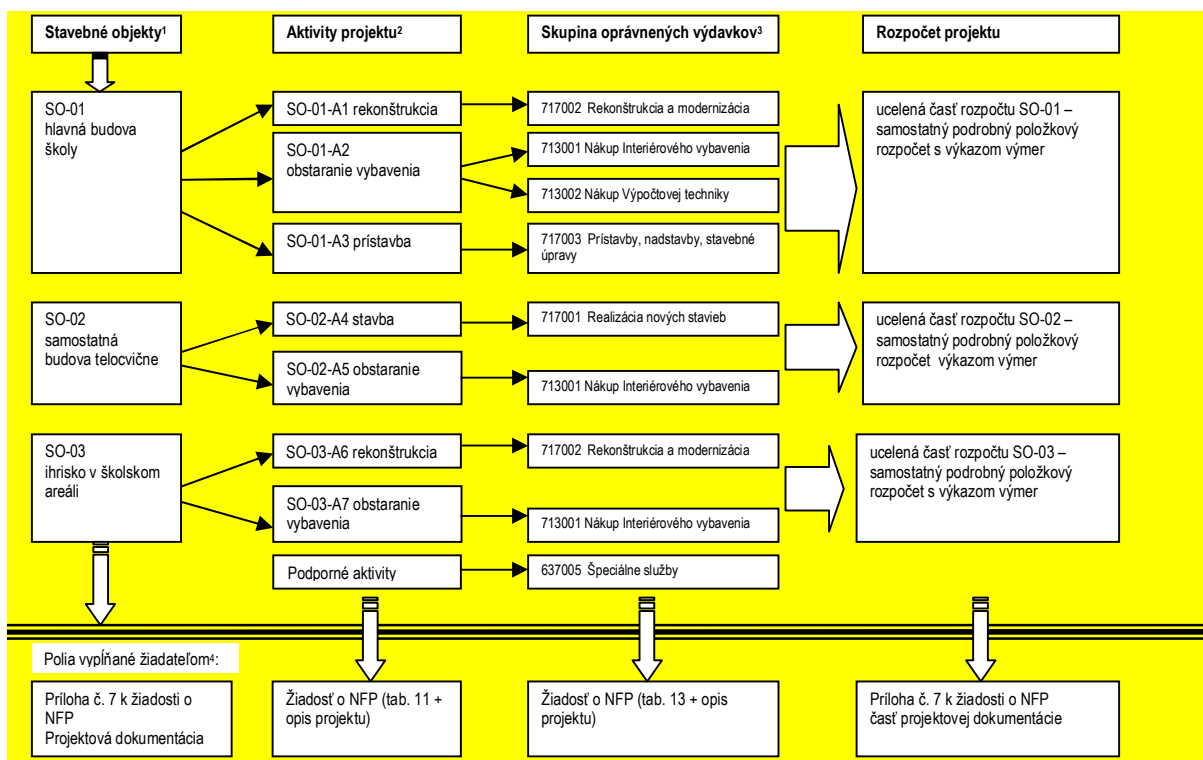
Stavebné objekty$^1$

Aktivity projektu$^2$

Skupina oprávnených výdavkov$^3$

Rozpočet projektu

SO-01 hlavná budova školy

SO-01-A1 rekonštrukcia

717002 Rekonštrukcia a modernizácia

SO-01-A2 obstaranie vybavenia

713001 Nákup Interiérového vybavenia

713002 Nákup Výpočtovej techniky

SO-01-A3 prístavba

717003 Prístavby, nadstavby, stavebné úpravy

ucelená časť rozpočtu SO-01 – samostatný podrobný položkový rozpočet s výkazom výmer

SO-02 samostatná budova telocvične

SO-02-A4 stavba

717001 Realizácia nových stavieb

SO-02-A5 obstaranie vybavenia

713001 Nákup Interiérového vybavenia

ucelená časť rozpočtu SO-02 – samostatný podrobný položkový rozpočet výkazom výmer

SO-03 ihrisko v školskom areáli

SO-03-A6 rekonštrukcia

717002 Rekonštrukcia a modernizácia

SO-03-A7 obstaranie vybavenia

713001 Nákup Interiérového vybavenia

ucelená časť rozpočtu SO-03 – samostatný podrobný položkový rozpočet s výkazom výmer

Podporné aktivity

637005 Špeciálne služby

Polia vypĺňané žiadateľom$^4$:

Príloha č. 7 k žiadosti o NFP Projektová dokumentácia

Žiadosť o NFP (tab. 11 + opis projektu)

Žiadosť o NFP (tab. 13 + opis projektu)

Príloha č. 7 k žiadosti o NFP časť projektovej dokumentácie